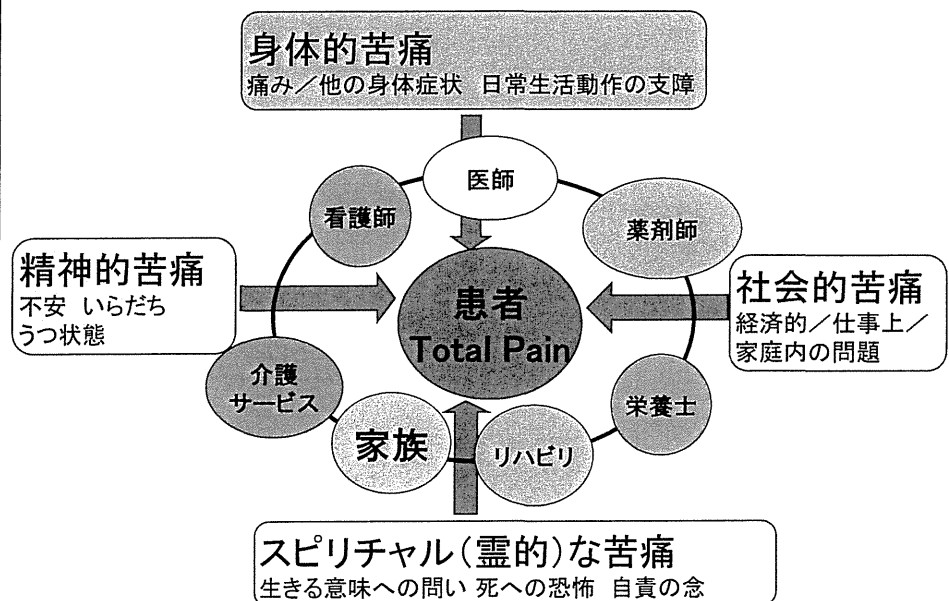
身体的苦痛
痛み／他の身体症状　日常生活動作の支障

医師

看護師

薬剤師

精神的苦痛
不安　いらだち
うつ状態

患者
Total Pain

社会的苦痛
経済的／仕事上／
家庭内の問題

介護
サービス

栄養士

家族

リハビリ

スピリチャル（霊的）な苦痛
生きる意味への問い　死への恐怖　自責の念